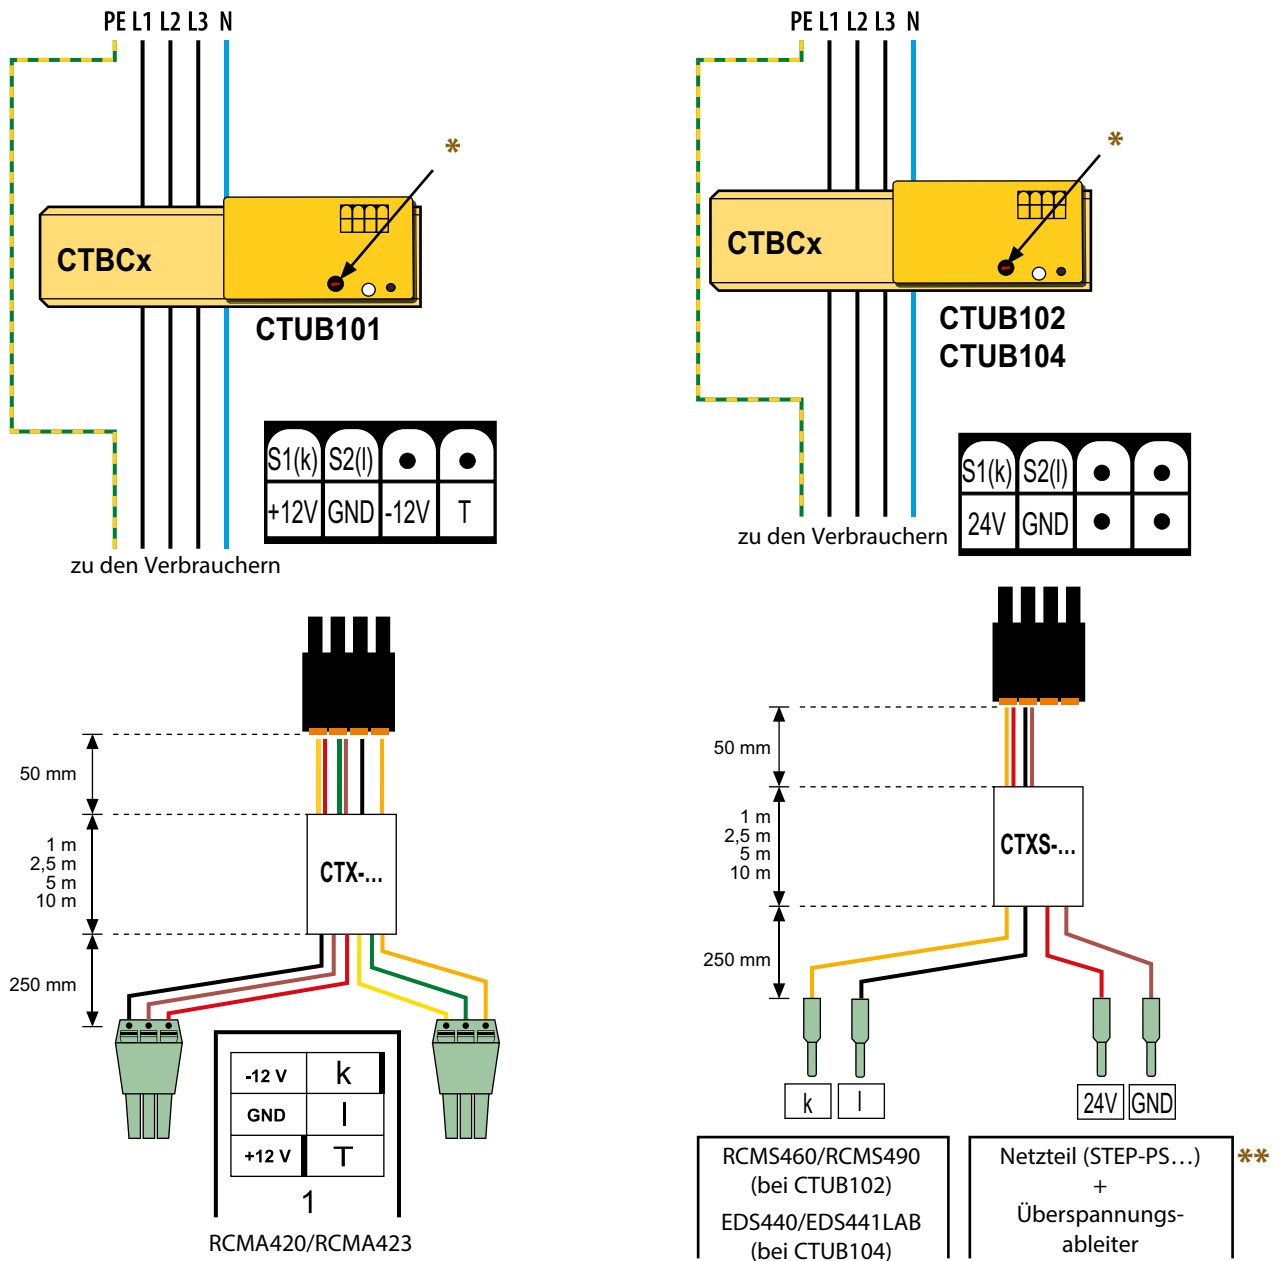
PE L1 L2 L3 N

*

CTBCx

CTUB101

| S1(k) | S2(l) | ● | ● |
|---|---|---|---|
| +12V | GND | -12V | T |

zu den Verbrauchern

PE L1 L2 L3 N

*

CTBCx

CTUB102
CTUB104

| S1(k) | S2(l) | ● | ● |
|---|---|---|---|
| 24V | GND | ● | ● |

zu den Verbrauchern

50 mm

1 m
2,5 m
5 m
10 m

250 mm

CTX-...

| -12 V | k |
|---|---|
| GND | l |
| +12 V | T |

1

RCMA420/RCMA423

50 mm

1 m
2,5 m
5 m
10 m

250 mm

CTXS-...

k l

24V GND

RCMS460/RCMS490
(bei CTUB102)
EDS440/EDS441LAB
(bei CTUB104)

Netzteil (STEP-PS…)
+
Überspannungsableiter

**